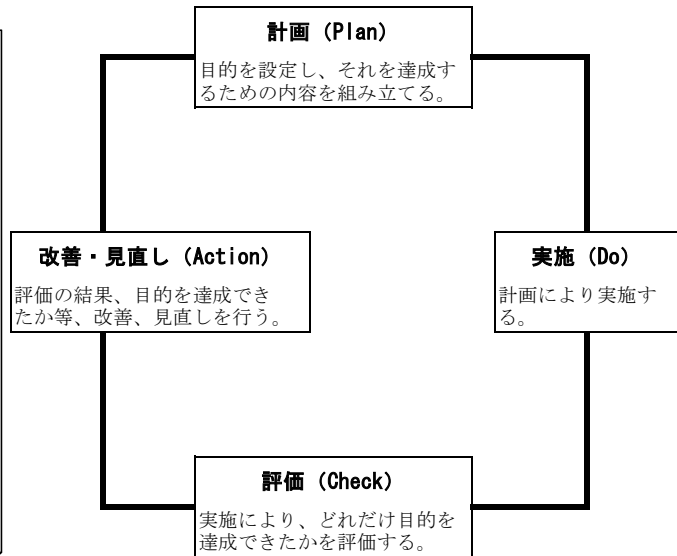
計画（Plan）

目的を設定し、それを達成するための内容を組み立てる。

改善・見直し（Action）

評価の結果、目的を達成できたか等、改善、見直しを行う。

実施（Do）

計画により実施する。

評価（Check）

実施により、どれだけ目的を達成できたかを評価する。